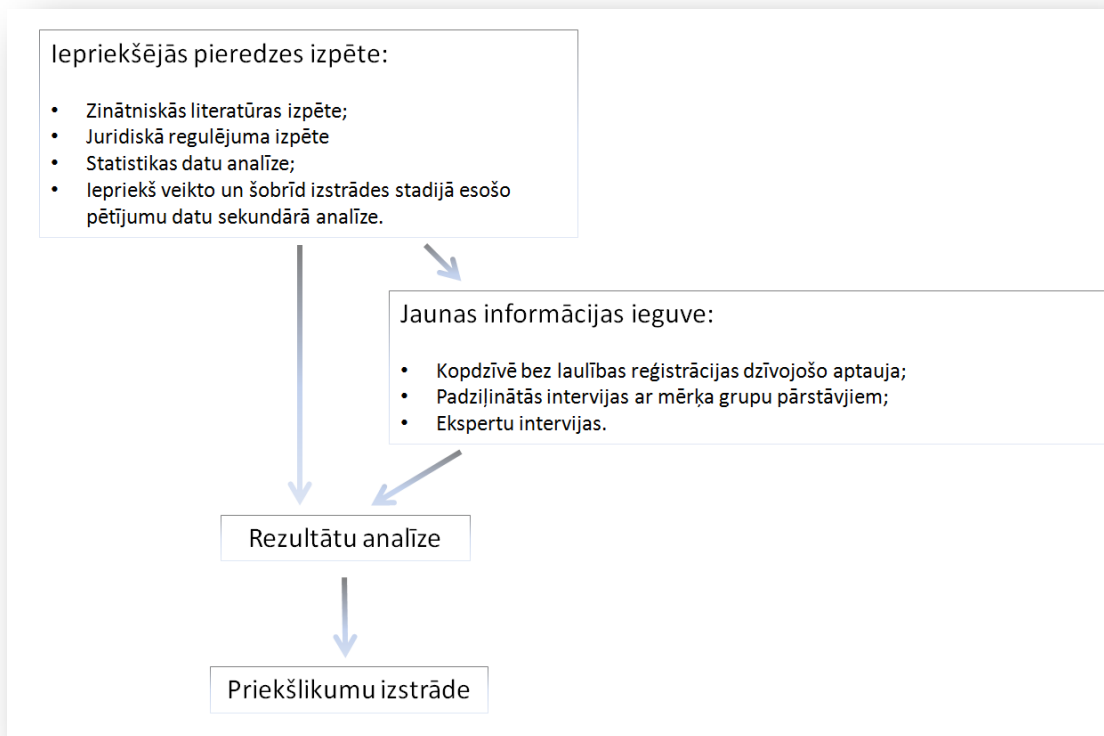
Iepriekšējās pieredzes izpēte:

- Zinātniskās literatūras izpēte;
- Juridiskā regulējuma izpēte
- Statistikas datu analīze;
- Iepriekš veikto un šobrīd izstrādes stadijā esošo pētījumu datu sekundārā analīze.

Jaunas informācijas ieguve:

- Kopdzīvē bez laulības reģistrācijas dzīvojošo aptauja;
- Padziļinātās intervijas ar mērķa grupu pārstāvjiem;
- Ekspertu intervijas.

Rezultātu analīze

Priekšlikumu izstrāde